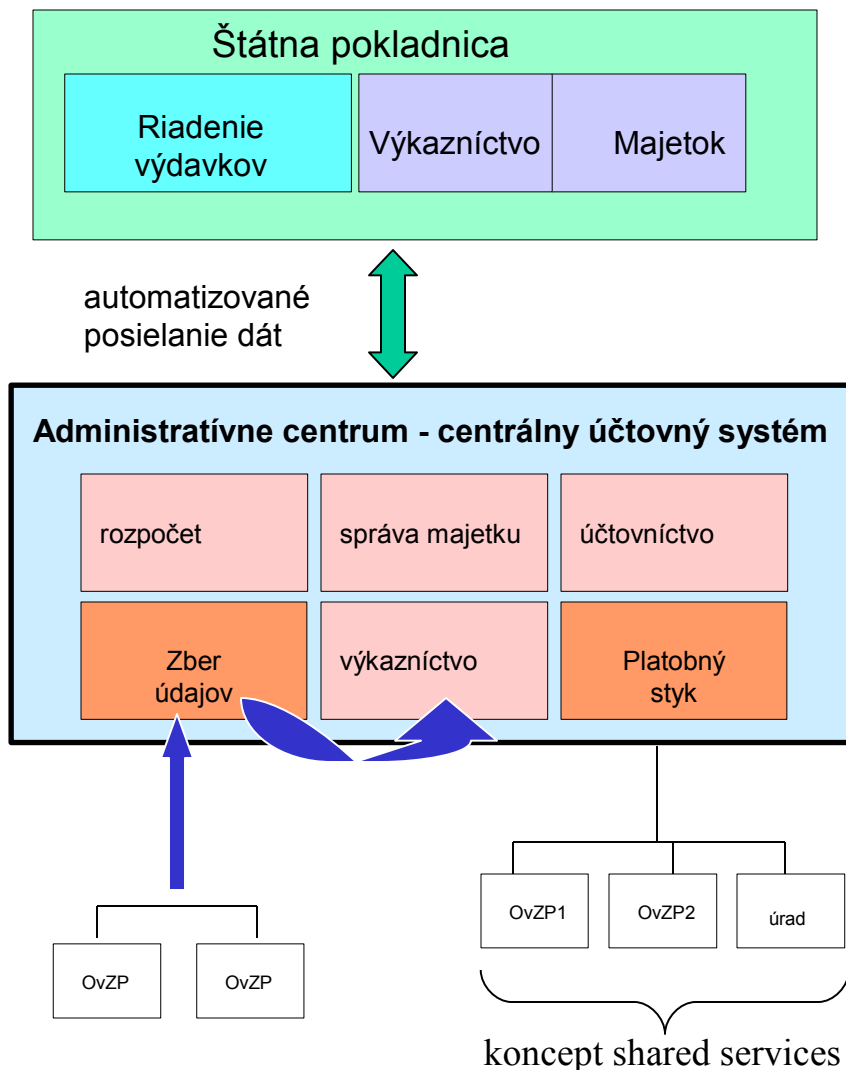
Štátna pokladnica

Riadenie výdavkov

Výkazníctvo

Majetok

automatizované posielanie dát

Administratívne centrum - centrálny účtovný systém

rozpočet

správa majetku

účtovníctvo

Zber údajov

výkazníctvo

Platobný styk

OvZP1

OvZP2

úrad

OvZP

OvZP

koncept shared services